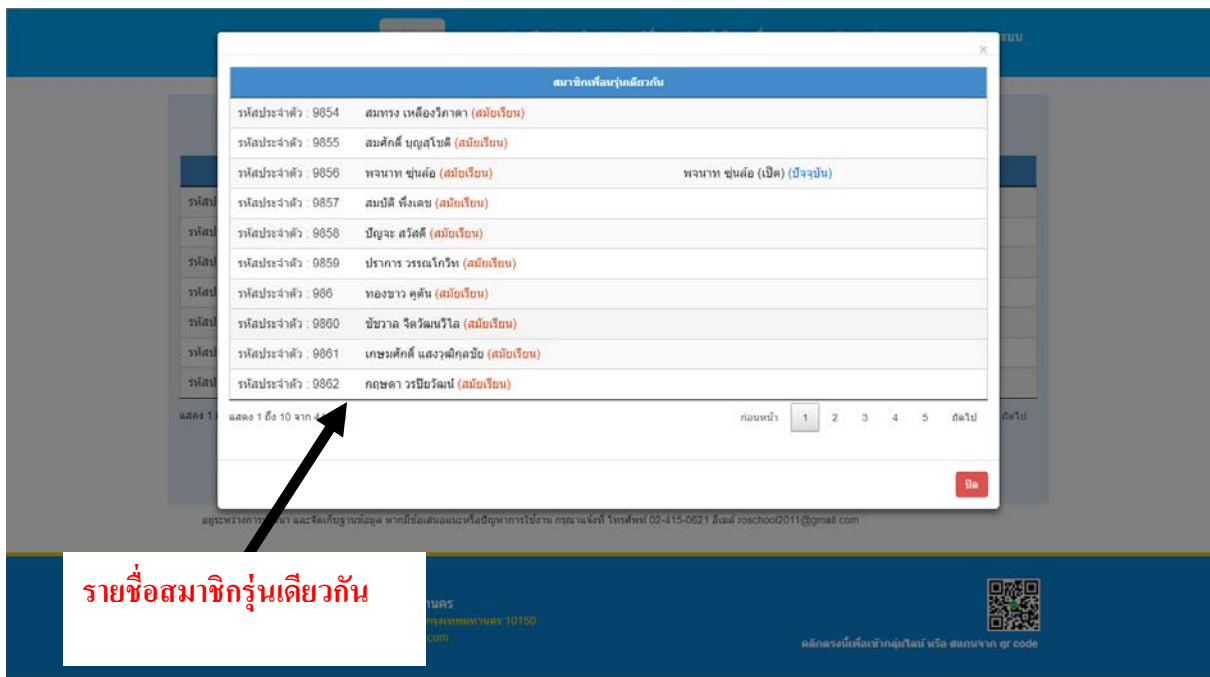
สมาชิกเพื่อนรุ่นเดียวกัน

| | | |
|---|---|---|
| รหัสประจำตัว : 9854 | สมทรง เหลืองวิภาดา (สมัยเรียน) | |
| รหัสประจำตัว : 9855 | สมศักดิ์ บุญสุโชติ (สมัยเรียน) | |
| รหัสประจำตัว : 9856 | พจนาท ซุ่นต้อ (สมัยเรียน) | พจนาท ซุ่นต้อ (เปิ้ล) (ปัจจุบัน) |
| รหัสประจำตัว : 9857 | สมบัติ พึ่งเดช (สมัยเรียน) | |
| รหัสประจำตัว : 9858 | ปัญจะ สวัสดี (สมัยเรียน) | |
| รหัสประจำตัว : 9859 | ปราการ วรรณโกวิท (สมัยเรียน) | |
| รหัสประจำตัว : 986 | ทองขาว คูต้น (สมัยเรียน) | |
| รหัสประจำตัว : 9860 | ชัชวาล จิตวัฒนวิไล (สมัยเรียน) | |
| รหัสประจำตัว : 9861 | เกษมศักดิ์ แสงวุฒิกุลชัย (สมัยเรียน) | |
| รหัสประจำตัว : 9862 | กฤษดา วรปิยวัฒน์ (สมัยเรียน) | |

แสดง 1 ถึง 10 จาก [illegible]

ก่อนหน้า 1 2 3 4 5 ถัดไป

ปิด

ถัดไป

อยู่ระหว่าง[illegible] และจัดเก็บฐานข้อมูล หากมีข้อเสนอแนะหรือปัญหาการใช้งาน กรุณาแจ้งที่ โทรศัพท์ 02-415-0621 อีเมล์ roschool2011@gmail.com

รายชื่อสมาชิกรุ่นเดียวกัน

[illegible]นคร
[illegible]กรุงเทพมหานคร 10150
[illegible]com

คลิกตรงนี้เพื่อเข้ากลุ่มไลน์ หรือ สแกนจาก qr code